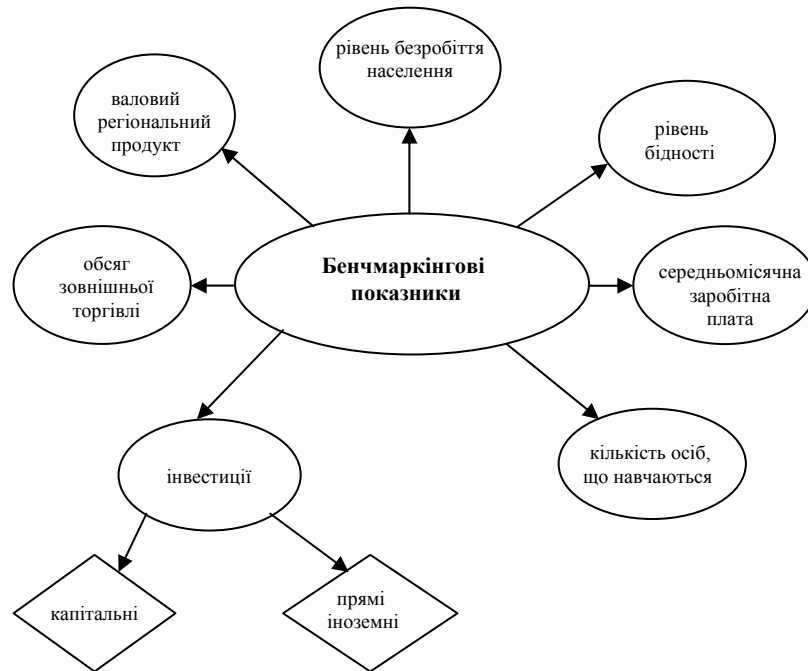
Бенчмаркінгові показники

валовий регіональний продукт

рівень безробіття населення

рівень бідності

обсяг зовнішньої торгівлі

середньомісячна заробітна плата

інвестиції

кількість осіб, що навчаються

капітальні

прямі іноземні